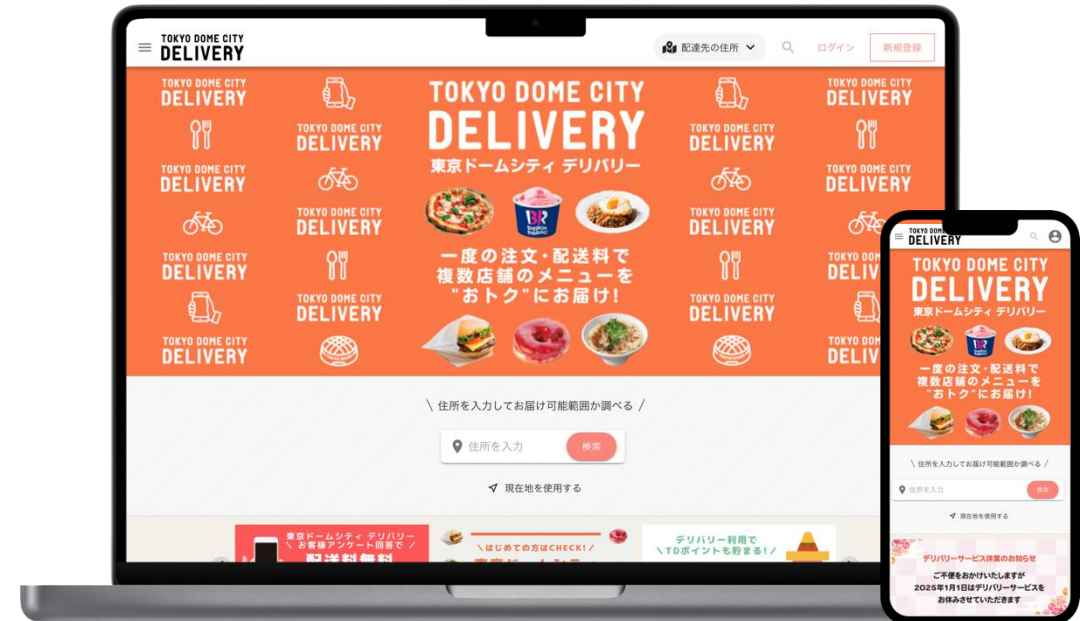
TOKYO DOME CITY DELIVERY

配達先の住所

ログイン

新規登録

TOKYO DOME CITY DELIVERY

TOKYO DOME CITY DELIVERY

TOKYO DOME CITY DELIVERY

TOKYO DOME CITY DELIVERY

TOKYO DOME CITY DELIVERY

TOKYO DOME CITY DELIVERY

TOKYO DOME CITY DELIVERY
東京ドームシティ デリバリー

一度の注文・配送料で
複数店舗のメニューを
"おトク"にお届け!

TOKYO DOME CITY DELIVERY

TOKYO DOME CITY DELIVERY

TOKYO DOME CITY DELIVERY

TOKYO DOME CITY DELIVERY

TOKYO DOME CITY DELIVERY

TOKYO DOME CITY DELIVERY

\ 住所を入力してお届け可能範囲か調べる /

住所を入力

検索

現在地を使用する

東京ドームシティ デリバリー
＼お客様アンケート回答で／
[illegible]

＼はじめての方はCHECK!／
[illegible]

デリバリー利用で
＼TDポイントも貯まる!／

TOKYO DOME CITY DELIVERY

TOKYO DOME CITY DELIVERY
東京ドームシティ デリバリー

一度の注文・配送料で
複数店舗のメニューを
"おトク"にお届け!

\ 住所を入力してお届け可能範囲か調べる /

住所を入力

検索

現在地を使用する

デリバリーサービス休業のお知らせ

ご不便をおかけいたしますが
2025年1月1日はデリバリーサービスを
お休みさせていただきます